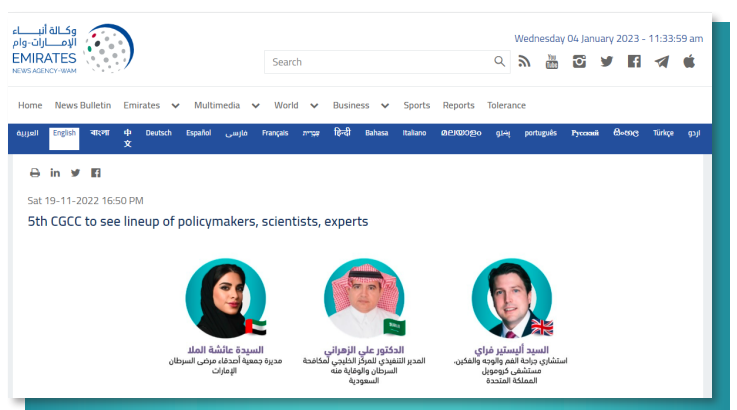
وكالة أنبـاء الإمـارات-وام
EMIRATES
NEWS AGENCY-WAM

Wednesday 04 January 2023 - 11:33:59 am

Search

Home News Bulletin Emirates Multimedia World Business Sports Reports Tolerance

العربية English বাংলা 中文 Deutsch Español فارسی Français עברית हिंदी Bahasa Italiano മലയാളം پښتو português Русский සිංහල Türkçe اردو

Sat 19-11-2022 16:50 PM

5th CGCC to see lineup of policymakers, scientists, experts

السيدة عائشة الملا
مديرة جمعية أصدقاء مرضى السرطان الإمارات

الدكتور علي الزهراني
المدير التنفيذي للمركز الخليجي لمكافحة السرطان والوقاية منه السعودية

السيد أليستير فراي
استشاري جراحة الفم والوجه والفكين، مستشفى كرومويل المملكة المتحدة